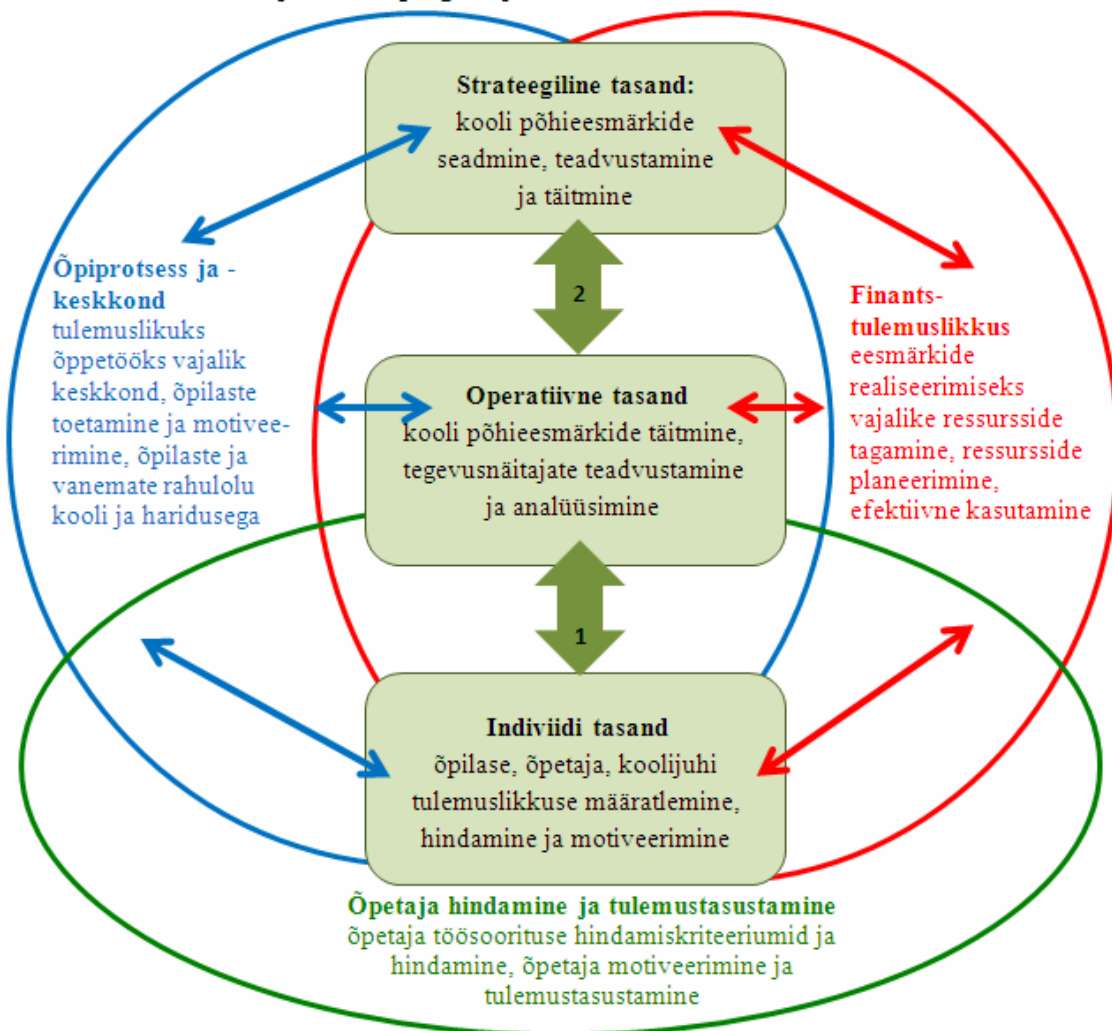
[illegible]

Strateegiline tasand: kooli põhieesmärkide seadmine, teadvustamine ja täitmine

2

Õpiprotsess ja -keskkond tulemuslikuks õppetööks vajalik keskkond, õpilaste toetamine ja motiveerimine, õpilaste ja vanemate rahulolu kooli ja haridusega

Finants-tulemuslikkus eesmärkide realiseerimiseks vajalike ressursside tagamine, ressursside planeerimine, efektiivne kasutamine

Operatiivne tasand kooli põhieesmärkide täitmine, tegevusnäitajate teadvustamine ja analüüsimine

1

Indiviidi tasand õpilase, õpetaja, koolijuhi tulemuslikkuse määratlemine, hindamine ja motiveerimine

Õpetaja hindamine ja tulemustasustamine õpetaja töösoorituse hindamiskriteeriumid ja hindamine, õpetaja motiveerimine ja tulemustasustamine